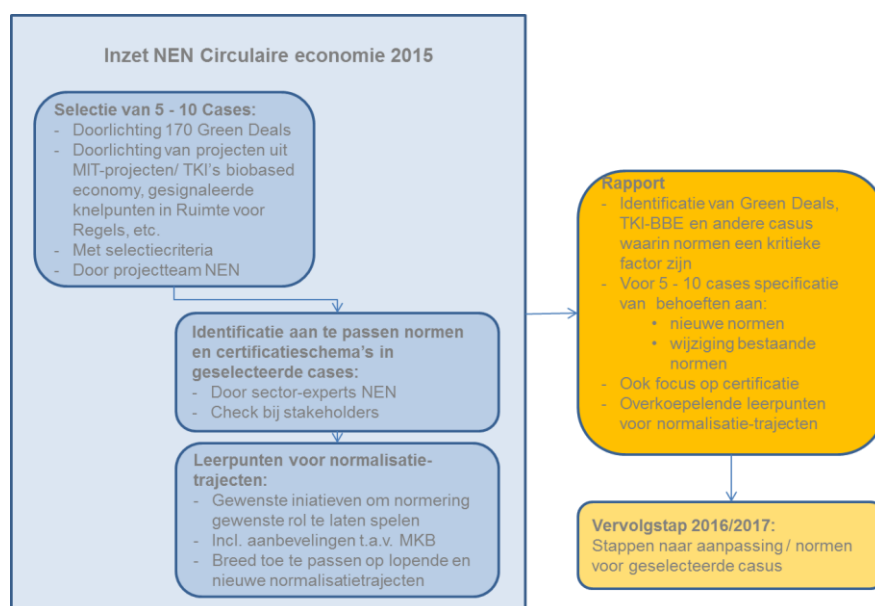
Inzet NEN Circulaire economie 2015

Selectie van 5 - 10 Cases:
- Doorlichting 170 Green Deals
- Doorlichting van projecten uit MIT-projecten/ TKI's biobased economy, gesignaleerde knelpunten in Ruimte voor Regels, etc.
- Met selectiecriteria
- Door projectteam NEN

Identificatie aan te passen normen en certificatieschema's in geselecteerde cases:
- Door sector-experts NEN
- Check bij stakeholders

Leerpunten voor normalisatie-trajecten:
- Gewenste initiatieven om normering gewenste rol te laten spelen
- Incl. aanbevelingen t.a.v. MKB
- Breed toe te passen op lopende en nieuwe normalisatietrajecten

Rapport
- Identificatie van Green Deals, TKI-BBE en andere casus waarin normen een kritieke factor zijn
- Voor 5 - 10 cases specificatie van behoeften aan:
  • nieuwe normen
  • wijziging bestaande normen
- Ook focus op certificatie
- Overkoepelende leerpunten voor normalisatie-trajecten

Vervolgstap 2016/2017:
Stappen naar aanpassing / normen voor geselecteerde casus